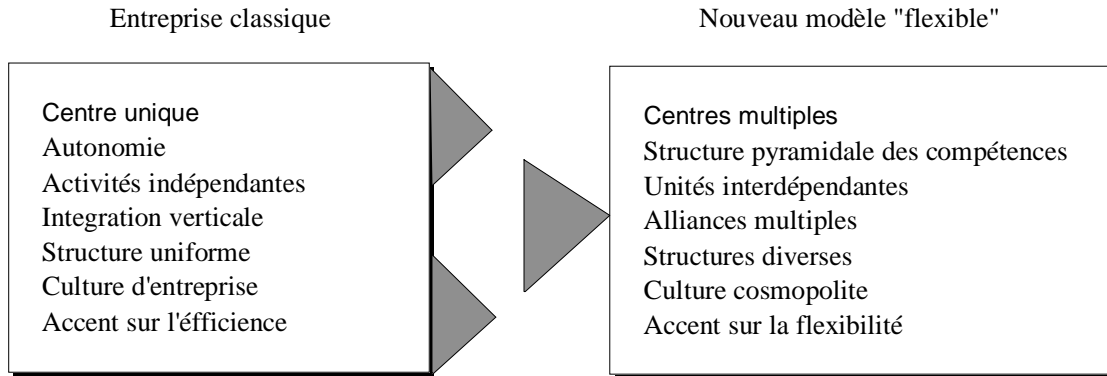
Entreprise classique

Nouveau modèle "flexible"

Centre unique
Autonomie
Activités indépendantes
Integration verticale
Structure uniforme
Culture d'entreprise
Accent sur l'éfficience

Centres multiples
Structure pyramidale des compétences
Unités interdépendantes
Alliances multiples
Structures diverses
Culture cosmopolite
Accent sur la flexibilité